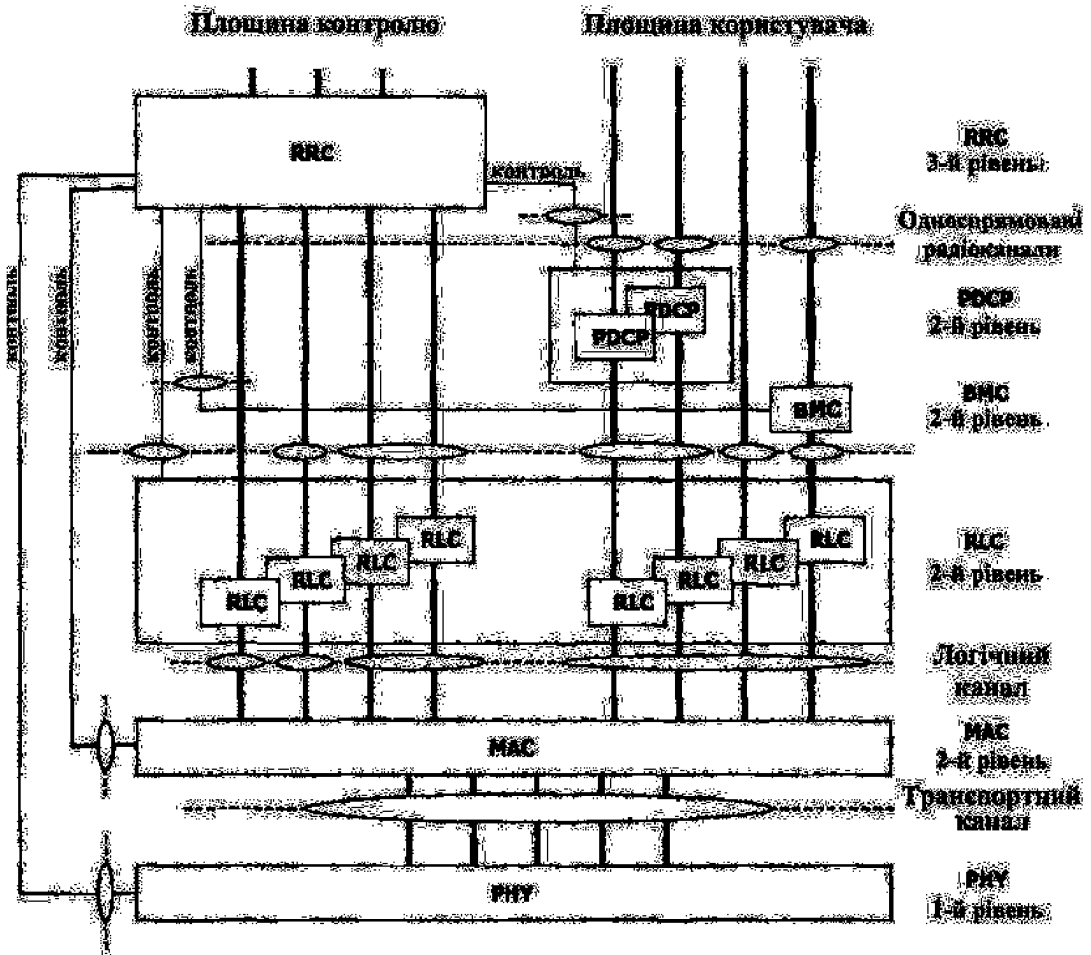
Площина контроло

Площина користувача

RRC

контроль

RRC
3-й рівень

Односпрямовані радіоканали

контроль

контроль

контроль

контроль

PDCP

PDCP

PDCP
2-й рівень

BMC

BMC
2-й рівень

RLC

RLC

RLC

RLC

RLC

RLC

RLC

RLC

RLC
2-й рівень

Логічний канал

MAC

MAC
2-й рівень

Транспортний канал

PHY

PHY
1-й рівень